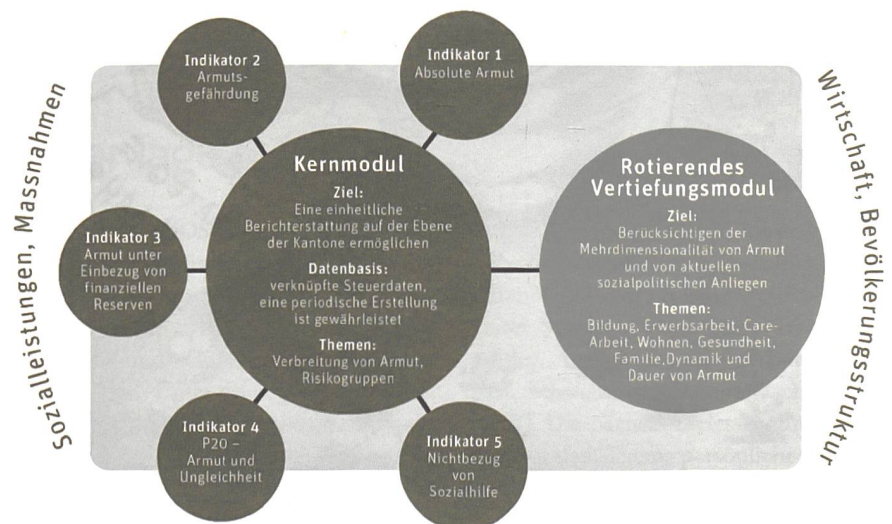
Sozialleistungen, Massnahmen

Indikator 2
Armutsgefährdung

Indikator 1
Absolute Armut

Wirtschaft, Bevölkerungsstruktur

Kernmodul

Ziel:
Eine einheitliche Berichterstattung auf der Ebene der Kantone ermöglichen

Datenbasis:
verknüpfte Steuerdaten, eine periodische Erstellung ist gewährleistet

Themen:
Verbreitung von Armut, Risikogruppen

Indikator 3
Armut unter Einbezug von finanziellen Reserven

Rotierendes Vertiefungsmodul

Ziel:
Berücksichtigen der Mehrdimensionalität von Armut und von aktuellen sozialpolitischen Anliegen

Themen:
Bildung, Erwerbsarbeit, Care-Arbeit, Wohnen, Gesundheit, Familie,Dynamik und Dauer von Armut

Indikator 4
P20 –
Armut und Ungleichheit

Indikator 5
Nichtbezug von Sozialhilfe